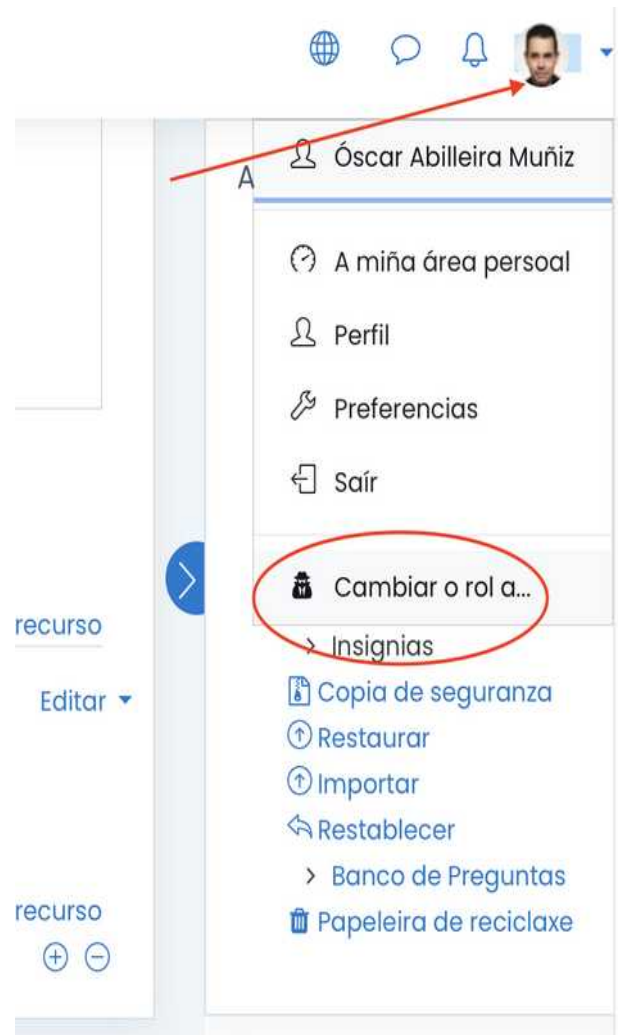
Óscar Abilleira Muñiz

A

A miña área persoal

Perfil

Preferencias

Saír

Cambiar o rol a...

recurso

> Insignias

Editar ▾

Copia de seguranza

Restaurar

Importar

Restablecer

> Banco de Preguntas

recurso

Papeleira de reciclaxe